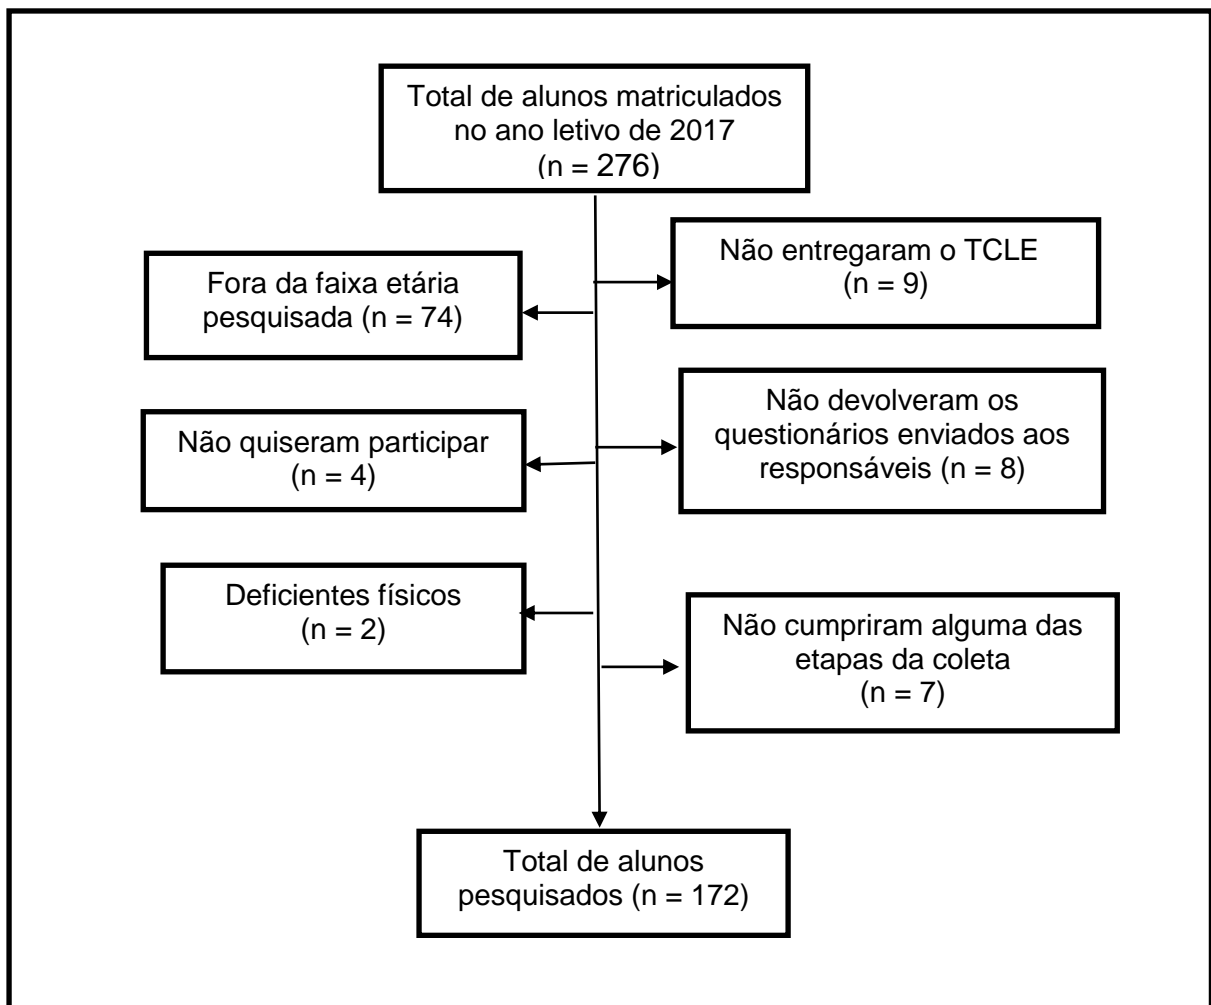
Total de alunos matriculados no ano letivo de 2017 (n = 276)

Não entregaram o TCLE (n = 9)

Fora da faixa etária pesquisada (n = 74)

Não devolveram os questionários enviados aos responsáveis (n = 8)

Não quiseram participar (n = 4)

Deficientes físicos (n = 2)

Não cumpriram alguma das etapas da coleta (n = 7)

Total de alunos pesquisados (n = 172)